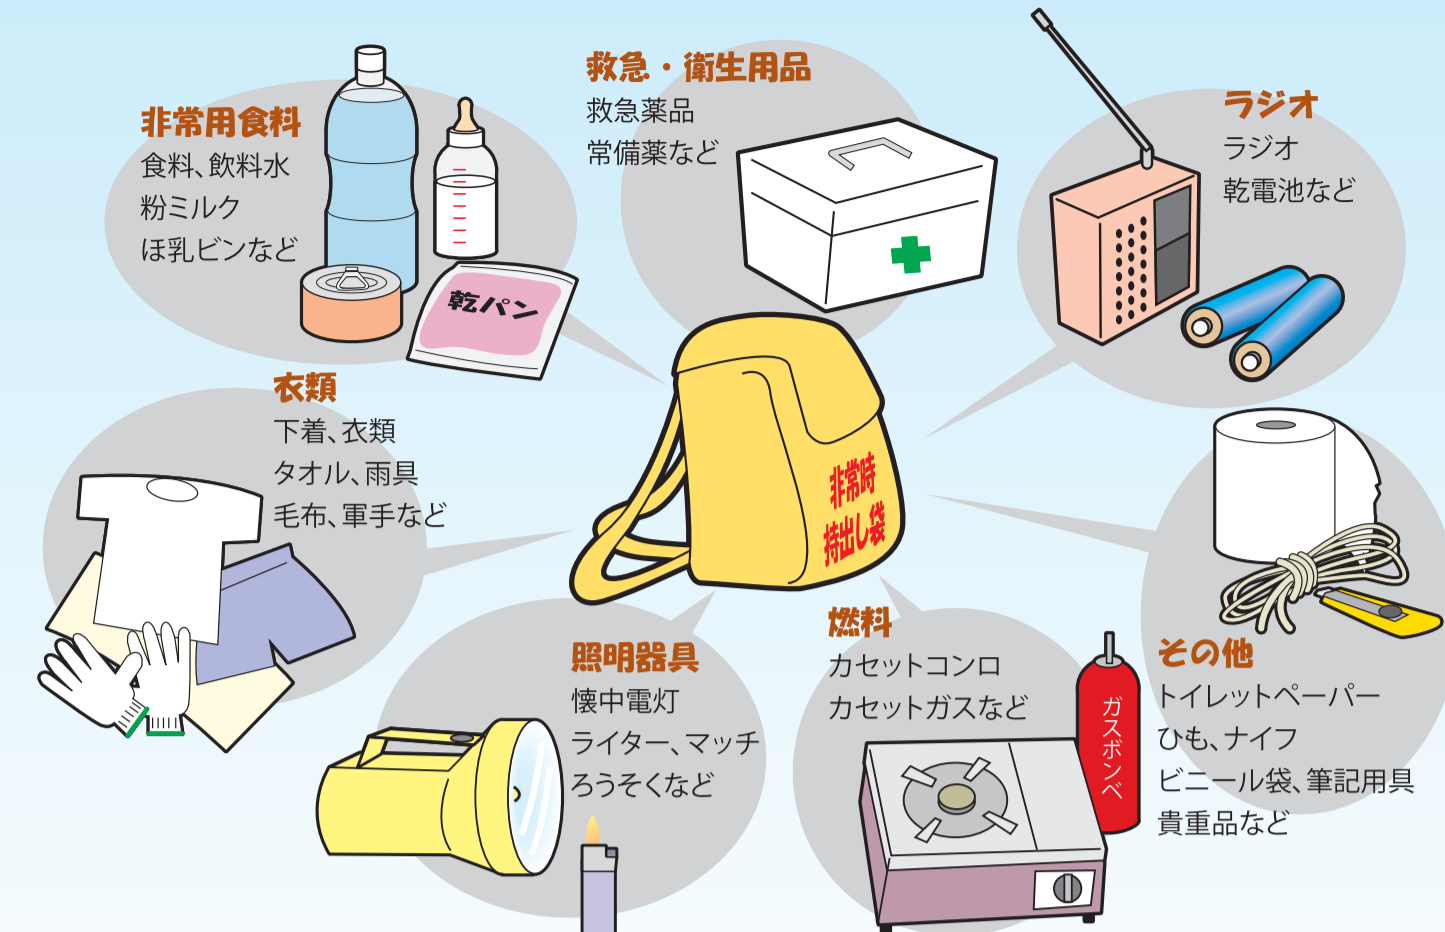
非常用食料
食料、飲料水
粉ミルク
ほ乳ビンなど

乾パン

救急・衛生用品
救急薬品
常備薬など

ラジオ
ラジオ
乾電池など

衣類
下着、衣類
タオル、雨具
毛布、軍手など

非常時持出し袋

その他
トイレットペーパー
ひも、ナイフ
ビニール袋、筆記用具
貴重品など

照明器具
懐中電灯
ライター、マッチ
ろうそくなど

燃料
カセットコンロ
カセットガスなど

ガスボンベ